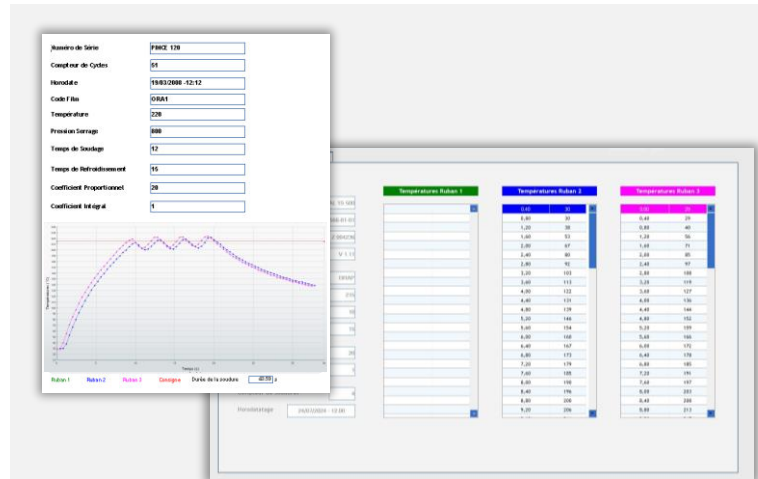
Numéro de Série | PINCE 120
Compteur de Cycles | 51
Horodate | 19/03/2008 -12:12
Code Film | ORA1
Température | 220
Pression Serrage | 800
Temps de Soudage | 12
Temps de Refroidissement | 15
Coefficient Proportionnel | 20
Coefficient Intégral | 1

Température (°C)
Temps (s)

Ruban 1 Ruban 2 Ruban 3 Consigne Durée de la soudure 40.00 s

Températures Ruban 1

Températures Ruban 2

| | |
|---|---|
| 0,40 | 30 |
| 0,80 | 30 |
| 1,20 | 38 |
| 1,60 | 53 |
| 2,00 | 67 |
| 2,40 | 80 |
| 2,80 | 92 |
| 3,20 | 103 |
| 3,60 | 113 |
| 4,00 | 123 |
| 4,40 | 131 |
| 4,80 | 139 |
| 5,20 | 146 |
| 5,60 | 154 |
| 6,00 | 160 |
| 6,40 | 167 |
| 6,80 | 173 |
| 7,20 | 179 |
| 7,60 | 185 |
| 8,00 | 190 |
| 8,40 | 196 |
| 8,80 | 200 |
| 9,20 | 206 |

Températures Ruban 3

| | |
|---|---|
| 0,00 | 29 |
| 0,40 | 29 |
| 0,80 | 40 |
| 1,20 | 56 |
| 1,60 | 71 |
| 2,00 | 85 |
| 2,40 | 97 |
| 2,80 | 108 |
| 3,20 | 119 |
| 3,60 | 127 |
| 4,00 | 136 |
| 4,40 | 144 |
| 4,80 | 152 |
| 5,20 | 159 |
| 5,60 | 166 |
| 6,00 | 172 |
| 6,40 | 178 |
| 6,80 | 185 |
| 7,20 | 191 |
| 7,60 | 197 |
| 8,00 | 203 |
| 8,40 | 208 |
| 8,80 | 213 |

Horodatage 29/03/2004 - 12:00